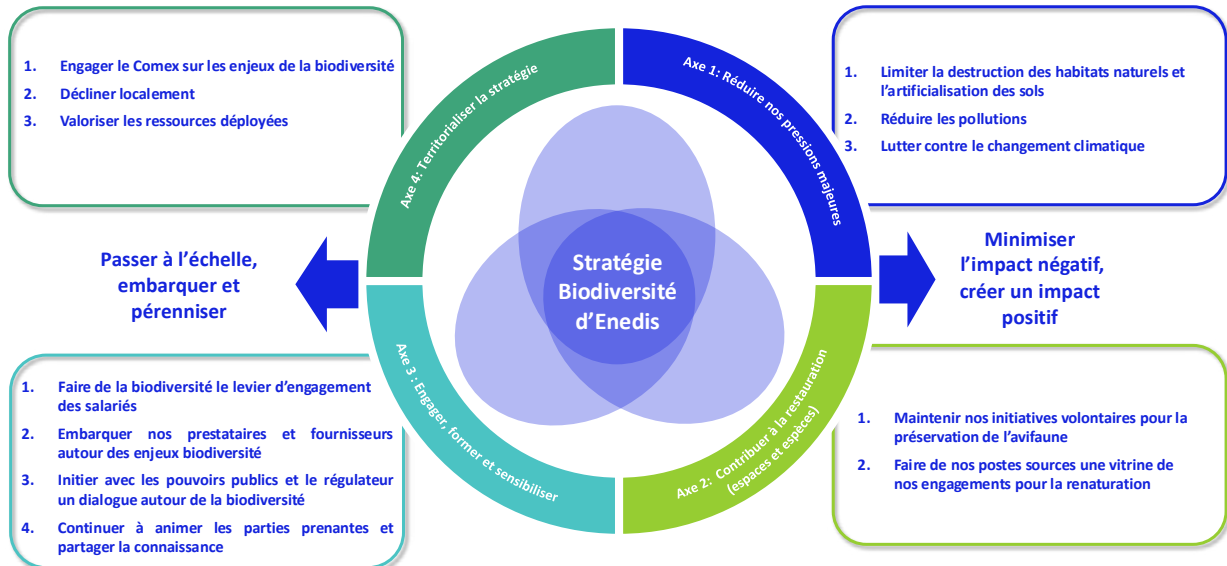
1. Engager le Comex sur les enjeux de la biodiversité
2. Décliner localement
3. Valoriser les ressources déployées

Axe 4: Territorialiser la stratégie

Axe 1: Réduire nos pressions majeures

1. Limiter la destruction des habitats naturels et l'artificialisation des sols
2. Réduire les pollutions
3. Lutter contre le changement climatique

Passer à l'échelle, embarquer et pérenniser

Stratégie Biodiversité d'Enedis

Minimiser l'impact négatif, créer un impact positif

Axe 3 : Engager, former et sensibiliser

Axe 2: Contribuer à la restauration (espaces et espèces)

1. Faire de la biodiversité le levier d'engagement des salariés
2. Embarquer nos prestataires et fournisseurs autour des enjeux biodiversité
3. Initier avec les pouvoirs publics et le régulateur un dialogue autour de la biodiversité
4. Continuer à animer les parties prenantes et partager la connaissance

1. Maintenir nos initiatives volontaires pour la préservation de l'avifaune
2. Faire de nos postes sources une vitrine de nos engagements pour la renaturation